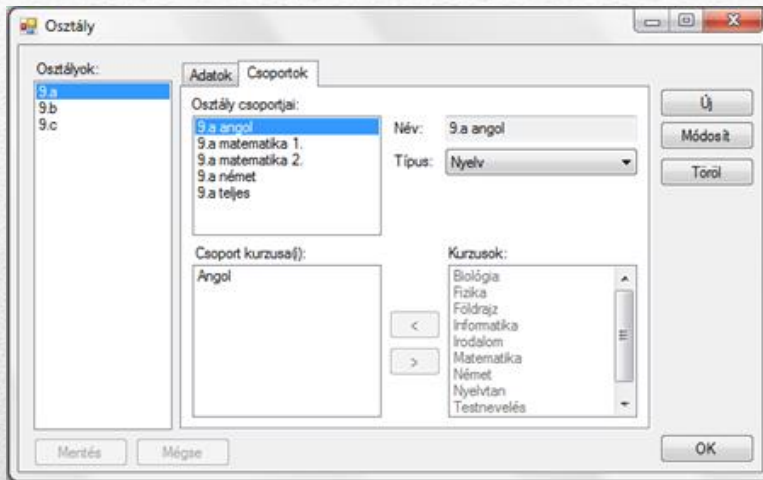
Osztály

Osztályok:
9.a
9.b
9.c

Adatok
Csoportok

Osztály csoportjai:
9.a angol
9.a matematika 1.
9.a matematika 2.
9.a német
9.a teljes

Név:
9.a angol
Típus:
Nyelv

Csoport kurzusa(i):
Angol

<
>

Kurzusok:
Biológia
Fizika
Földrajz
Informatika
Irodalom
Matematika
Német
Nyelvtan
Testnevelés

Új
Módosít
Töröl

Mentés
Mégse
OK